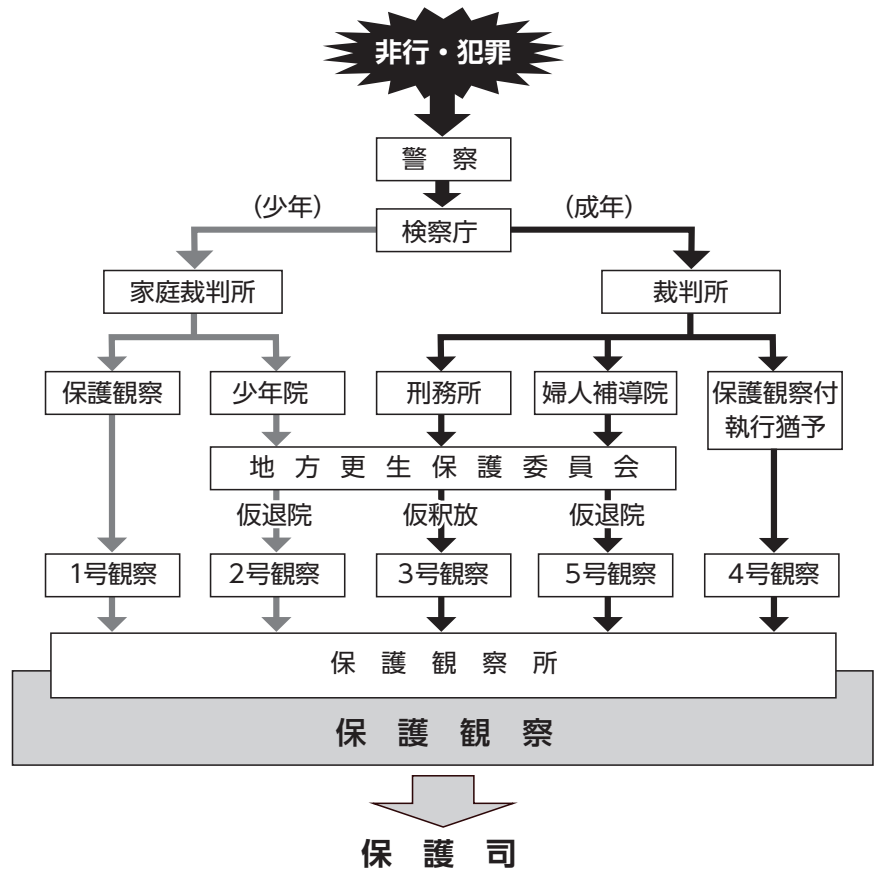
非行・犯罪

警　察

（少年）

検察庁

（成年）

家庭裁判所

裁判所

保護観察

少年院

刑務所

婦人補導院

保護観察付執行猶予

地方更生保護委員会

仮退院

仮釈放

仮退院

1号観察

2号観察

3号観察

5号観察

4号観察

保護観察所

保護観察

保護司